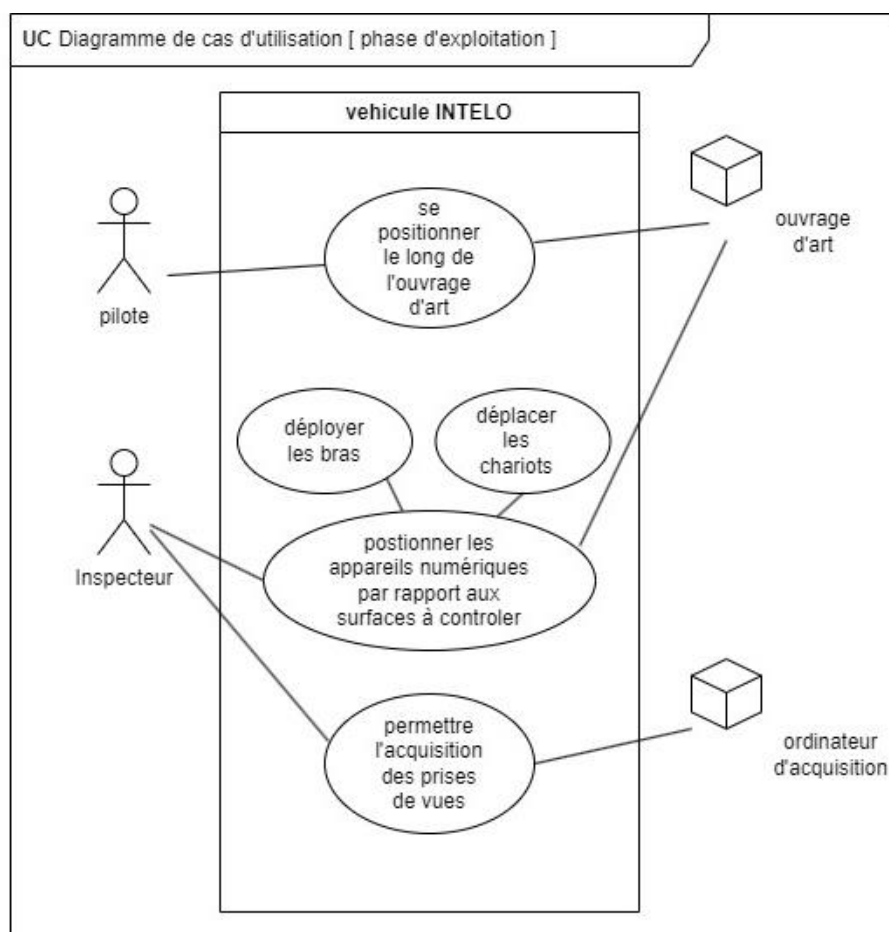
UC Diagramme de cas d'utilisation [ phase d'exploitation ]

vehicule INTELO

pilote

se positionner le long de l'ouvrage d'art

ouvrage d'art

déployer les bras

déplacer les chariots

Inspecteur

postionner les appareils numériques par rapport aux surfaces à controler

permettre l'acquisition des prises de vues

ordinateur d'acquisition